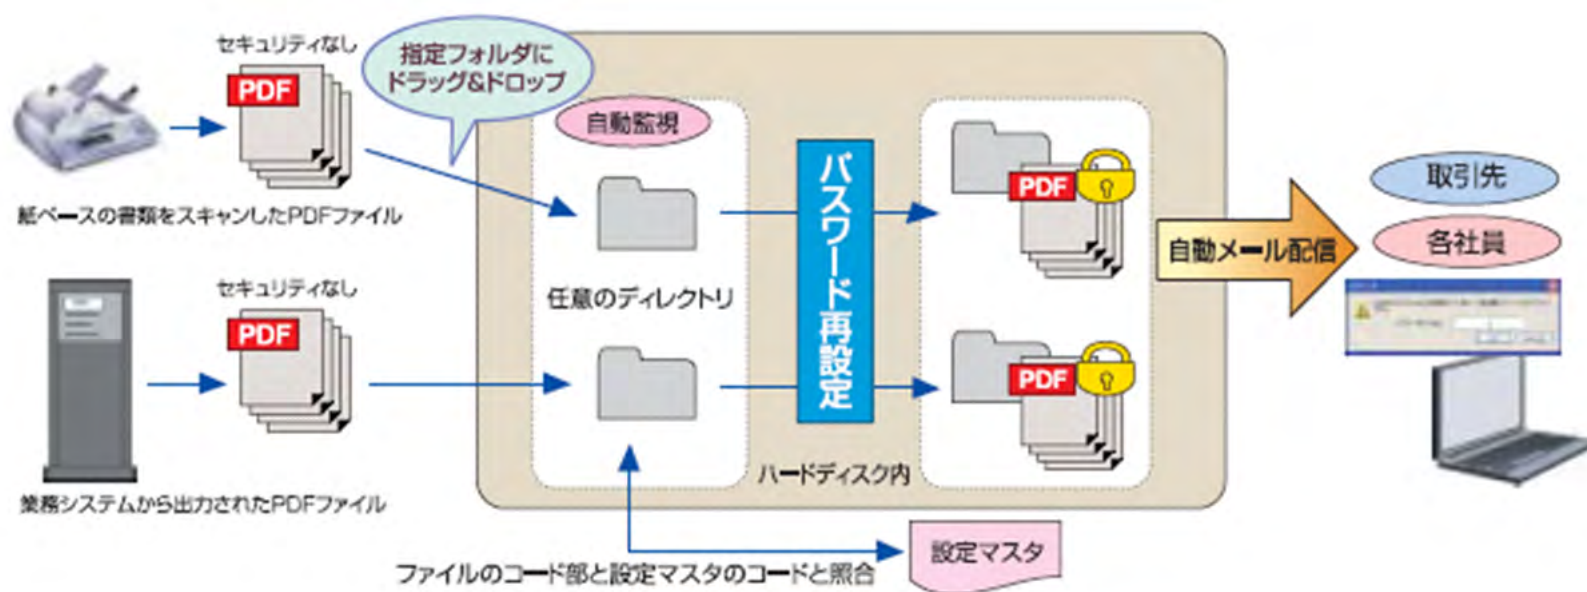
セキュリティなし

PDF

紙ベースの書類をスキャンしたPDFファイル

セキュリティなし

PDF

業務システムから出力されたPDFファイル

指定フォルダに
ドラッグ&ドロップ

自動監視

任意のディレクトリ

パスワード再設定

PDF

PDF

ハードディスク内

自動メール配信

取引先

各社員

設定マスタ

ファイルのコード部と設定マスタのコードと照合